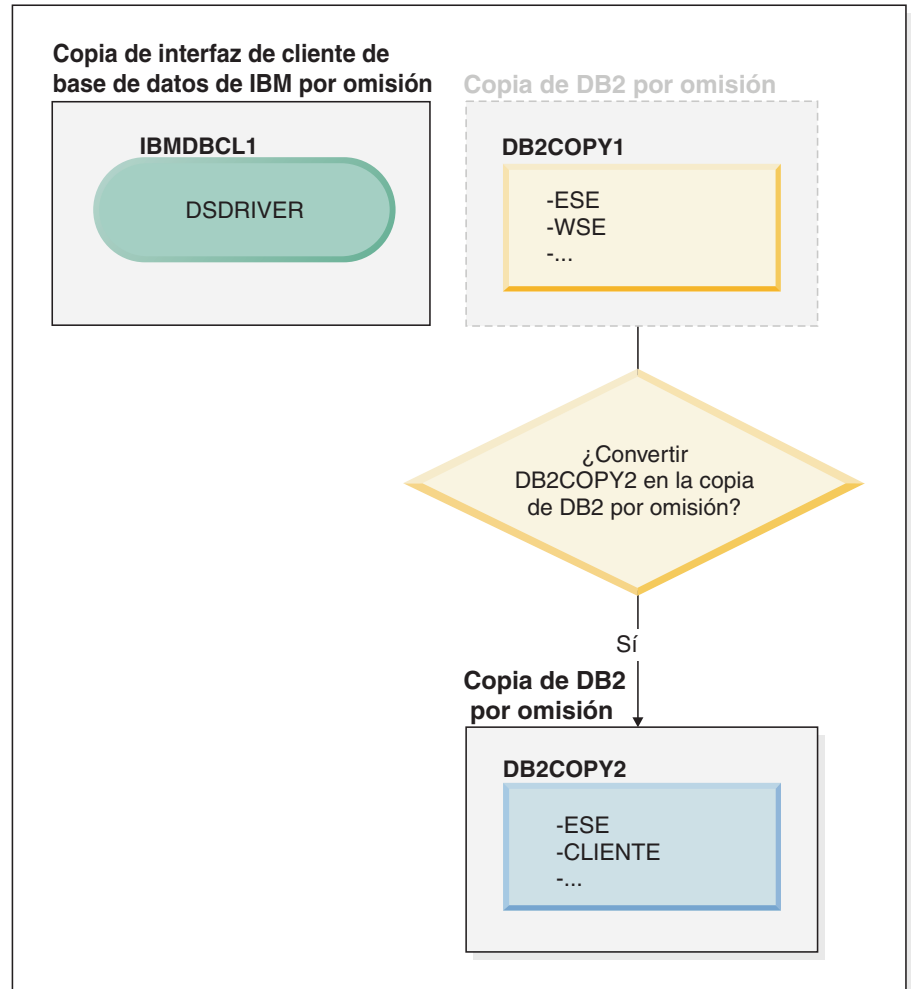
Copia de interfaz de cliente de base de datos de IBM por omisión

IBMDBCL1

DSDRIVER

Copia de DB2 por omisión

DB2COPY1

-ESE
-WSE
-...

¿Convertir DB2COPY2 en la copia de DB2 por omisión?

Sí

Copia de DB2 por omisión

DB2COPY2

-ESE
-CLIENTE
-...